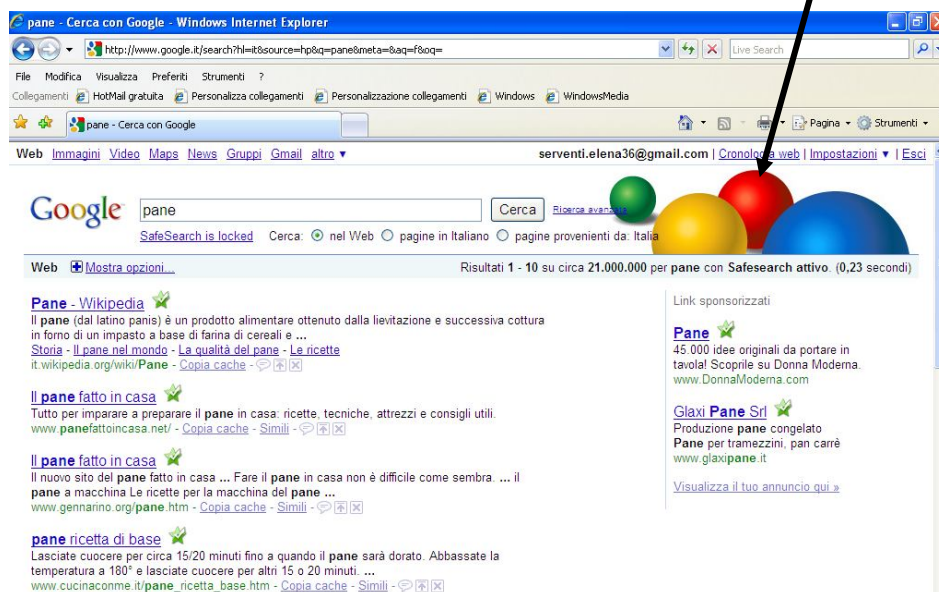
pane - Cerca con Google - Windows Internet Explorer

http://www.google.it/search?hl=it&source=hp&q=pane&meta=&aq=f&oq=

Live Search

File Modifica Visualizza Preferiti Strumenti ?

Collegamenti HotMail gratuita Personalizza collegamenti Personalizzazione collegamenti Windows WindowsMedia

pane - Cerca con Google

Pagina Strumenti

Web Immagini Video Maps News Gruppi Gmail altro ▾

serventi.elena36@gmail.com | Cronologia web | Impostazioni ▾ | Esci

Google

pane

Cerca

Ricerca avanzata

SafeSearch is locked Cerca: nel Web pagine in Italiano pagine provenienti da: Italia

Web Mostra opzioni...

Risultati 1 - 10 su circa 21.000.000 per pane con Safesearch attivo. (0,23 secondi)

Pane - Wikipedia
Il pane (dal latino panis) è un prodotto alimentare ottenuto dalla lievitazione e successiva cottura in forno di un impasto a base di farina di cereali e ...
Storia - Il pane nel mondo - La qualità del pane - Le ricette
it.wikipedia.org/wiki/Pane - Copia cache -

Il pane fatto in casa
Tutto per imparare a preparare il pane in casa: ricette, tecniche, attrezzi e consigli utili.
www.panefattoincasa.net/ - Copia cache - Simili -

Il pane fatto in casa
Il nuovo sito del pane fatto in casa ... Fare il pane in casa non è difficile come sembra. ... il pane a macchina Le ricette per la macchina del pane ...
www.gennarino.org/pane.htm - Copia cache - Simili -

pane ricetta di base
Lasciate cuocere per circa 15/20 minuti fino a quando il pane sarà dorato. Abbassate la temperatura a 180° e lasciate cuocere per altri 15 o 20 minuti. ...
www.cucinaconme.it/pane_ricetta_base.htm - Copia cache - Simili -

Link sponsorizzati

Pane
45.000 idee originali da portare in tavola! Scoprile su Donna Moderna.
www.DonnaModerna.com

Glaxi Pane Srl
Produzione pane congelato
Pane per tramezzini, pan carrè
www.glaxipane.it

Visualizza il tuo annuncio qui »